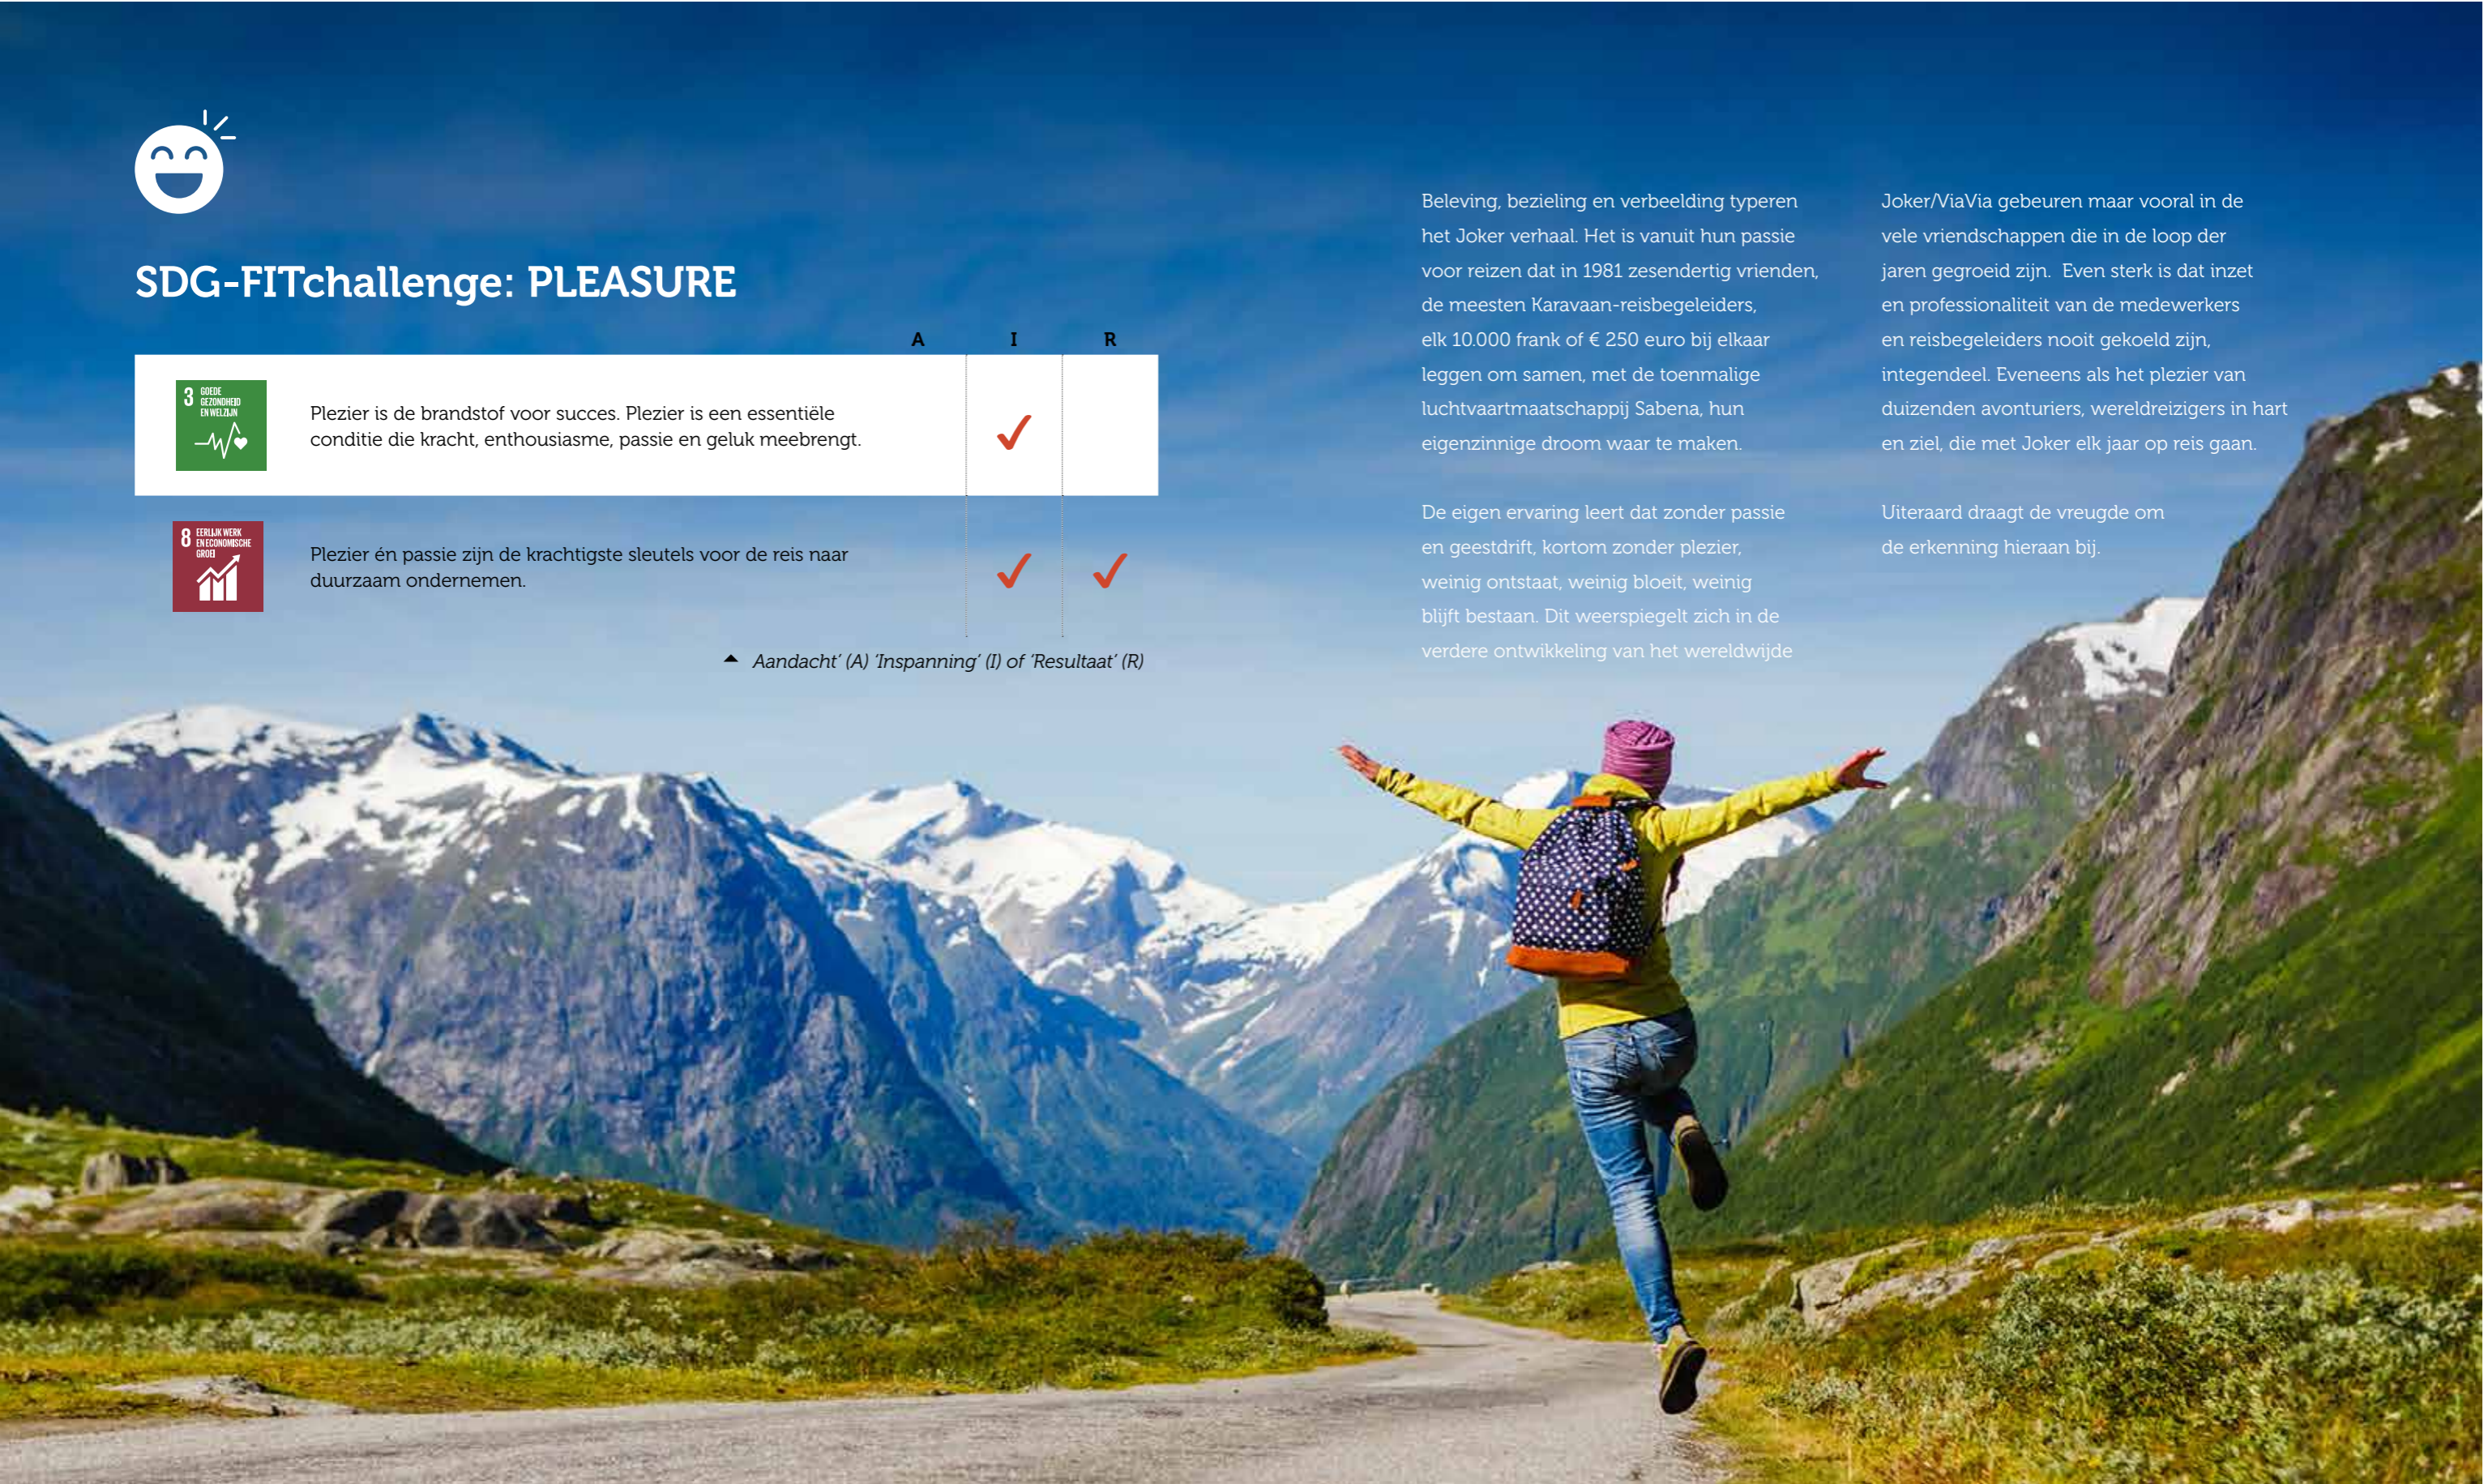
SDG-FITchallenge: PLEASURE

| | | A | I | R |
|---|---|---|---|---|
| 3 GOEDE GEZONDHEID EN WELZIJN | Plezier is de brandstof voor succes. Plezier is een essentiële conditie die kracht, enthousiasme, passie en geluk meebrengt. | | ✓ | |
| 8 EERLIJK WERK EN ECONOMISCHE GROEI | Plezier én passie zijn de krachtigste sleutels voor de reis naar duurzaam ondernemen. | | ✓ | ✓ |

Aandacht' (A) 'Inspanning' (I) of 'Resultaat' (R)

Beleving, bezieling en verbeelding typeren het Joker verhaal. Het is vanuit hun passie voor reizen dat in 1981 zesendertig vrienden, de meesten Karavaan-reisbegeleiders, elk 10.000 frank of € 250 euro bij elkaar leggen om samen, met de toenmalige luchtvaartmaatschappij Sabena, hun eigenzinnige droom waar te maken.

De eigen ervaring leert dat zonder passie en geestdrift, kortom zonder plezier, weinig ontstaat, weinig bloeit, weinig blijft bestaan. Dit weerspiegelt zich in de verdere ontwikkeling van het wereldwijde

Joker/ViaVia gebeuren maar vooral in de vele vriendschappen die in de loop der jaren gegroeid zijn. Even sterk is dat inzet en professionaliteit van de medewerkers en reisbegeleiders nooit gekoeld zijn, integendeel. Eveneens als het plezier van duizenden avonturiers, wereldreizigers in hart en ziel, die met Joker elk jaar op reis gaan.

Uiteraard draagt de vreugde om de erkenning hieraan bij.